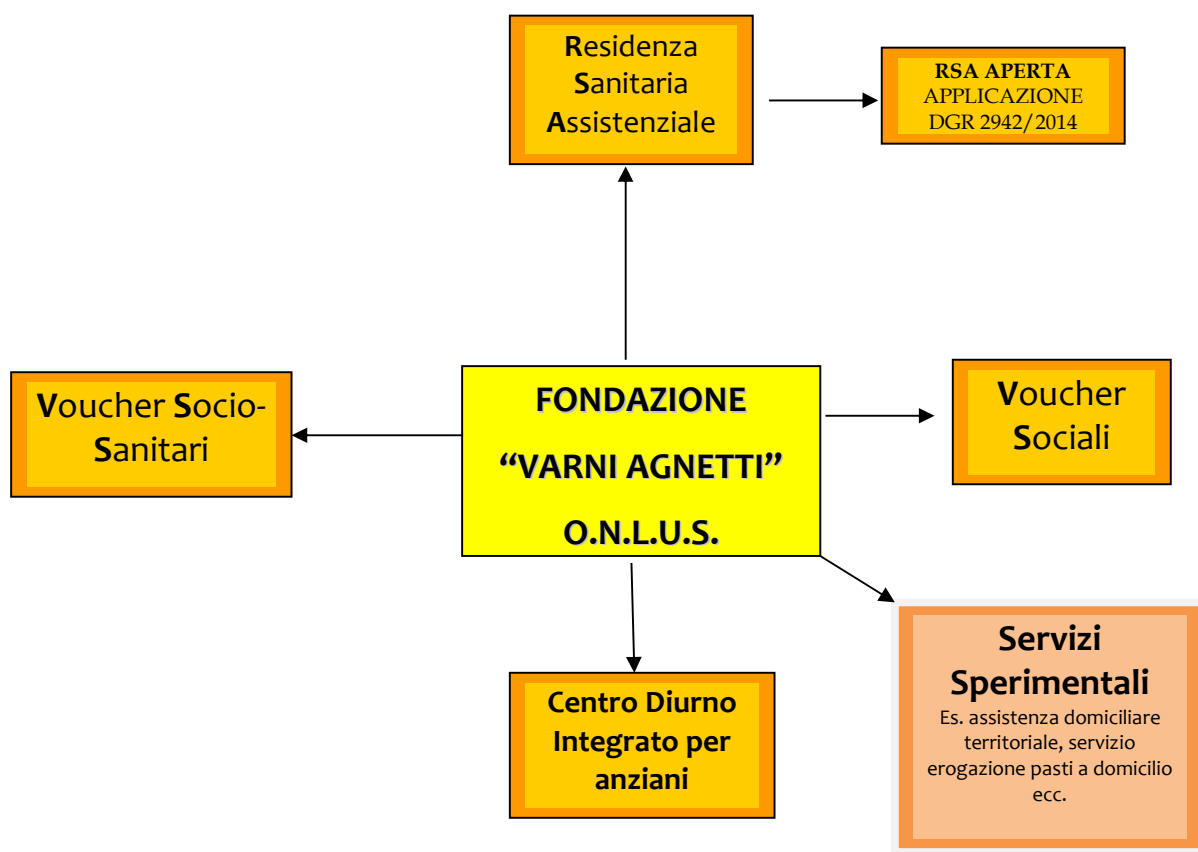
Residenza Sanitaria Assistenziale

RSA APERTA
APPLICAZIONE
DGR 2942/2014

Voucher Socio-Sanitari

FONDAZIONE
“VARNI AGNETTI”
O.N.L.U.S.

Voucher Sociali

Servizi Sperimentali
Es. assistenza domiciliare territoriale, servizio erogazione pasti a domicilio ecc.

Centro Diurno Integrato per anziani